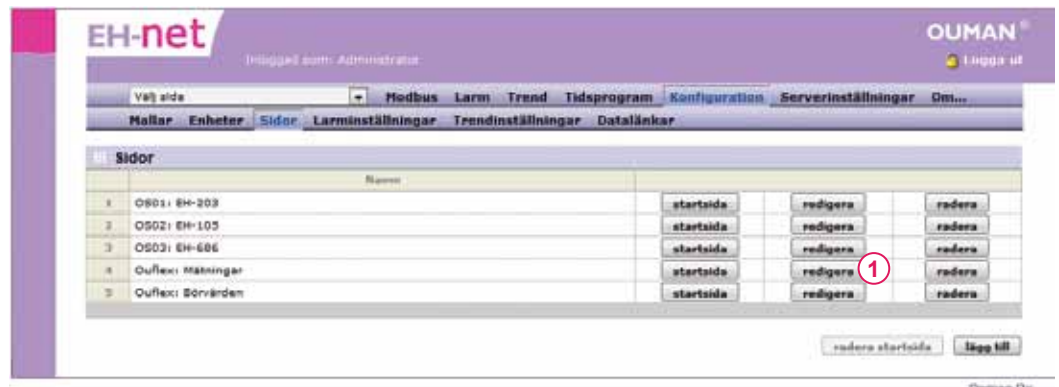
EH-net

Inloggad som: Administrator

OUMAN®

Logga ut

Välj sida

Modbus Larm Trend Tidsprogram Konfiguration Serverinställningar Om...

Mallar Enheter Sidor Larminställningar Trendinställningar Datalänkar

Sidor

| | Namn | | | |
|---|---|---|---|---|
| 1 | OS01: EH-203 | startsida | redigera | radera |
| 2 | OS02: EH-105 | startsida | redigera | radera |
| 3 | OS03: EH-686 | startsida | redigera | radera |
| 4 | Ouflex: Mätningar | startsida | redigera 1 | radera |
| 5 | Ouflex: Börvärden | startsida | redigera | radera |

radera startsida lägg till

Ouman Oy